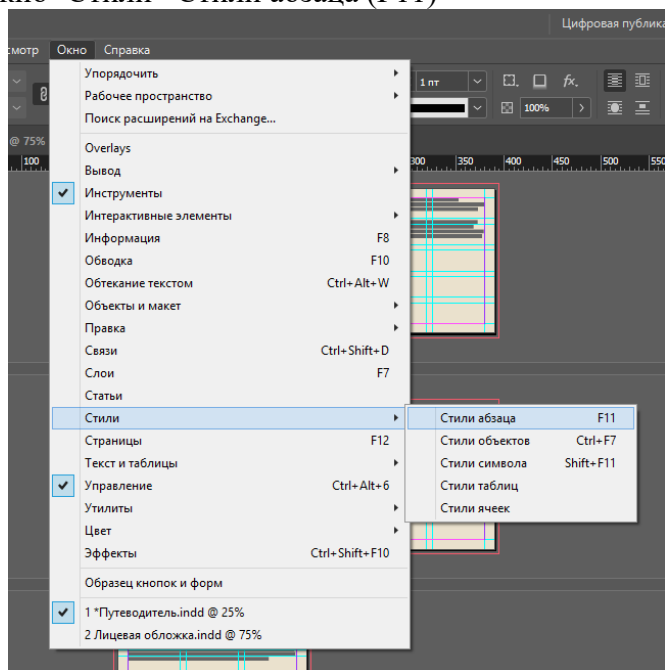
кно→Стили→Стили абзаца (F11)

Цифровая публика

смотр Окно Справка

Упорядочить
Рабочее пространство
Поиск расширений на Exchange...
Overlays
Вывод
Инструменты
Интерактивные элементы
Информация F8
Обводка F10
Обтекание текстом Ctrl+Alt+W
Объекты и макет
Правка
Связи Ctrl+Shift+D
Слои F7
Статьи
Стили
Страницы F12
Текст и таблицы
Управление Ctrl+Alt+6
Утилиты
Цвет
Эффекты Ctrl+Shift+F10
Образец кнопок и форм
1 *Путеводитель.indd @ 25%
2 Лицевая обложка.indd @ 75%

Стили абзаца F11
Стили объектов Ctrl+F7
Стили символа Shift+F11
Стили таблиц
Стили ячеек

1 пт
100%
@ 75%
100
300 350 400 450 500 550